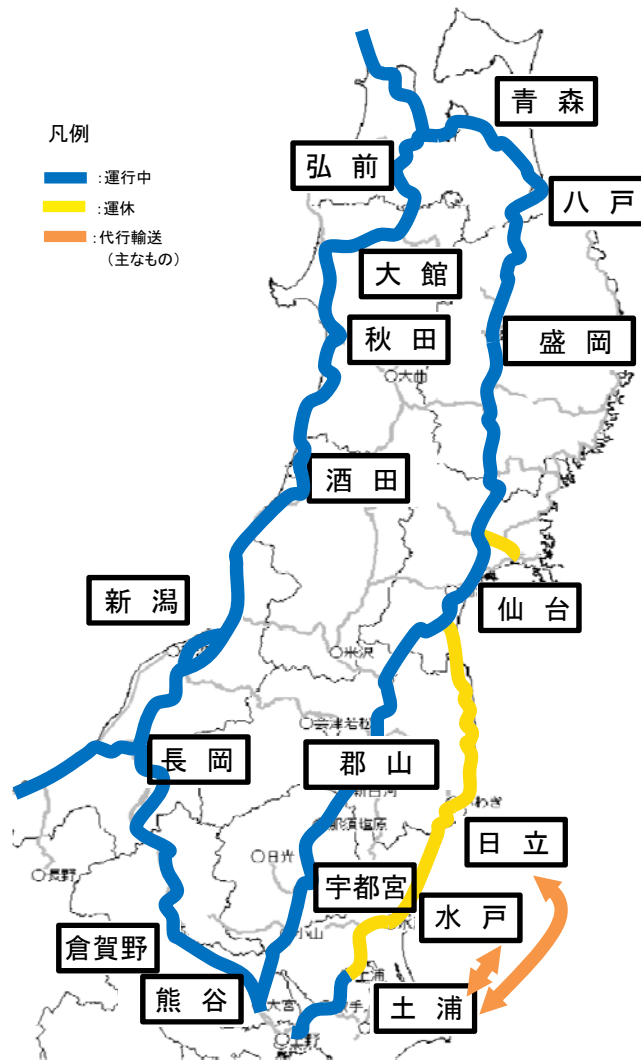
凡例

:運行中

:運休

:代行輸送
（主なもの）

青 森

弘 前

八 戸

大 館

秋 田

盛 岡

大曲

酒 田

新 潟

仙 台

米沢

会津若松

長 岡

郡 山

新白河

いわき

那須塩原

日 立

日光

長野

宇都宮

水 戸

小山

倉賀野

土浦

熊 谷

大宮

取手

土 浦

上野